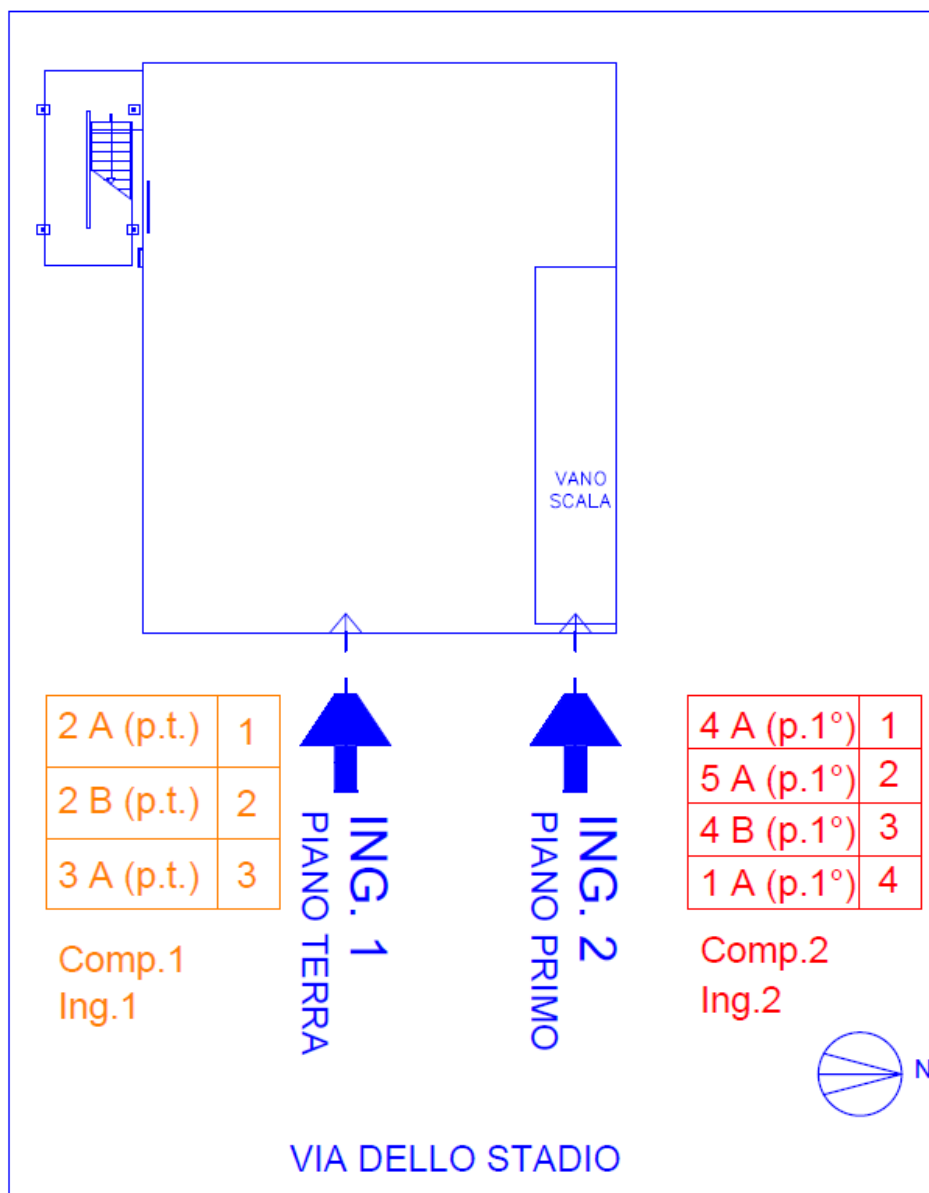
VANO SCALA

| 2 A (p.t.) | 1 |
|---|---|
| 2 B (p.t.) | 2 |
| 3 A (p.t.) | 3 |

Comp.1
Ing.1

ING. 1
PIANO TERRA

ING. 2
PIANO PRIMO

| 4 A (p.1°) | 1 |
|---|---|
| 5 A (p.1°) | 2 |
| 4 B (p.1°) | 3 |
| 1 A (p.1°) | 4 |

Comp.2
Ing.2

N

VIA DELLO STADIO